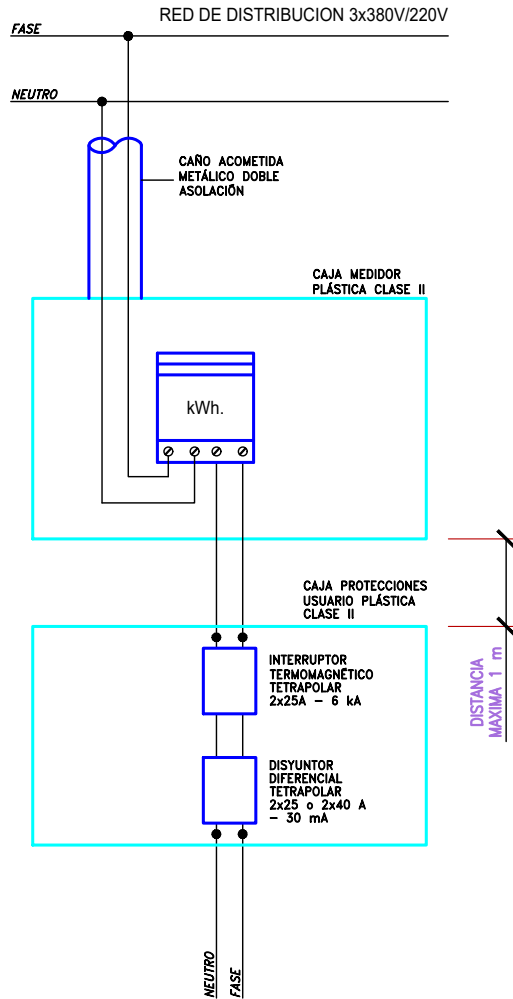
RED DE DISTRIBUCION 3x380V/220V

FASE

NEUTRO

CAÑO ACOMETIDA METÁLICO DOBLE ASOLACIÓN

CAJA MEDIDOR PLÁSTICA CLASE II

kWh.

CAJA PROTECCIONES USUARIO PLÁSTICA CLASE II

INTERRUPTOR TERMOMAGNÉTICO TETRAPOLAR 2x25A – 6 kA

DISYUNTOR DIFERENCIAL TETRAPOLAR 2x25 o 2x40 A – 30 mA

DISTANCIA MAXIMA 1 m

NEUTRO

FASE